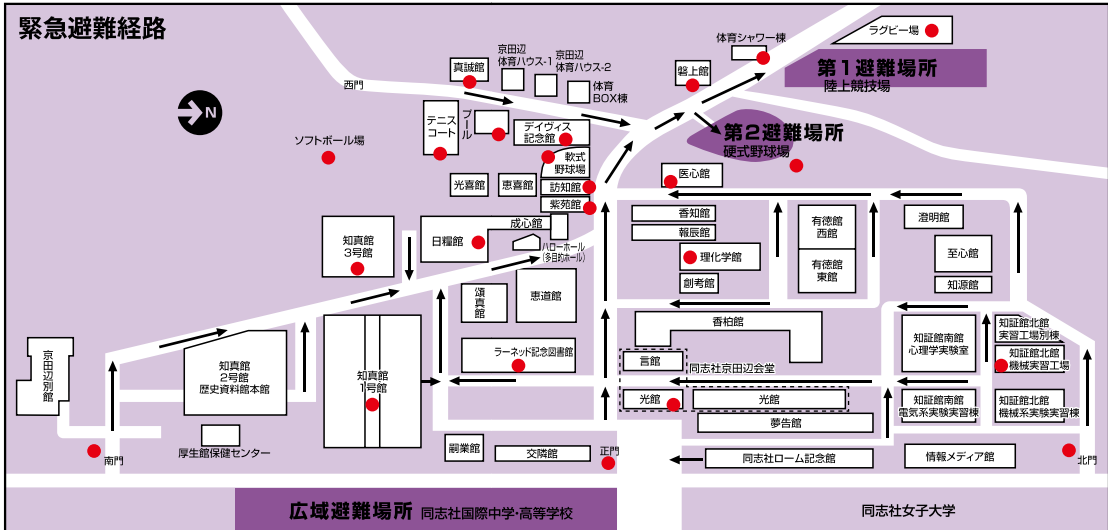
緊急避難経路

N

西門

ソフトボール場

テニスコート

プール

真誠館

京田辺体育ハウス-1

京田辺体育ハウス-2

体育BOX棟

デイヴィス記念館

軟式野球場

光喜館

恵喜館

訪知館

紫苑館

体育シャワー棟

ラグビー場

磐上館

第1避難場所
陸上競技場

第2避難場所
硬式野球場

医心館

香知館

報辰館

理化学館

創考館

有徳館西館

有徳館東館

澄明館

至心館

知源館

知真館3号館

日糧館

成心館

ハローホール（多目的ホール）

頌真館

恵道館

ラーネッド記念図書館

京田辺別館

知真館2号館
歴史資料館本館

知真館1号館

香柏館

言館

同志社京田辺会堂

光館

光館

夢告館

知証館南館
心理学実験室

知証館南館
電気系実験実習棟

知証館北館
実習工場別棟

知証館北館
機械実習工場

知証館北館
機械系実験実習棟

厚生館保健センター

南門

嗣業館

交隣館

正門

同志社ローム記念館

情報メディア館

北門

広域避難場所　同志社国際中学・高等学校

同志社女子大学